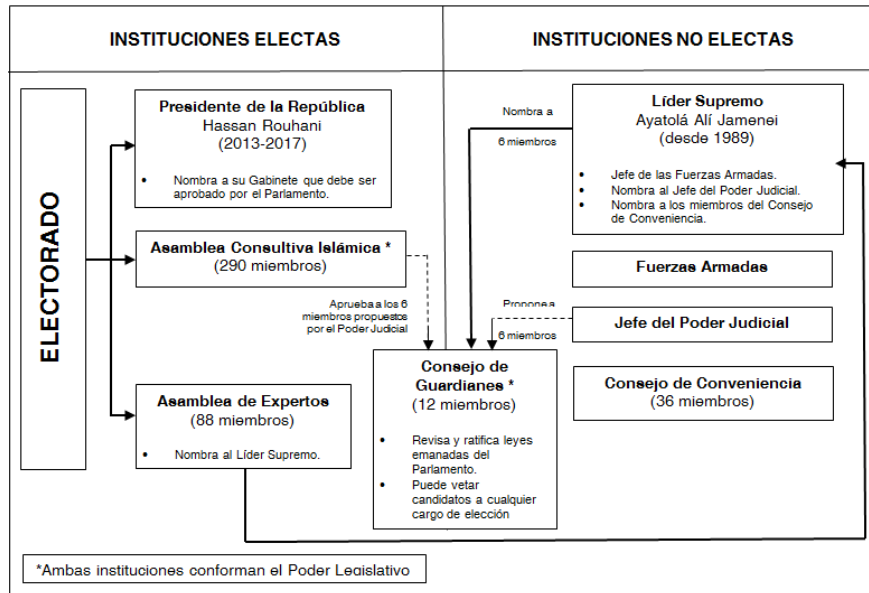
INSTITUCIONES ELECTAS

INSTITUCIONES NO ELECTAS

ELECTORADO

Presidente de la República
Hassan Rouhani
(2013-2017)

• Nombra a su Gabinete que debe ser aprobado por el Parlamento.

Asamblea Consultiva Islámica *
(290 miembros)

Aprueba a los 6 miembros propuestos por el Poder Judicial

Asamblea de Expertos
(88 miembros)

• Nombra al Líder Supremo.

Consejo de Guardianes *
(12 miembros)

• Revisa y ratifica leyes emanadas del Parlamento.
• Puede vetar candidatos a cualquier cargo de elección

Nombra a
6 miembros

Líder Supremo
Ayatolá Alí Jamenei
(desde 1989)

• Jefe de las Fuerzas Armadas.
• Nombra al Jefe del Poder Judicial.
• Nombra a los miembros del Consejo de Conveniencia.

Fuerzas Armadas

Propone a
6 miembros

Jefe del Poder Judicial

Consejo de Conveniencia
(36 miembros)

*Ambas instituciones conforman el Poder Legislativo